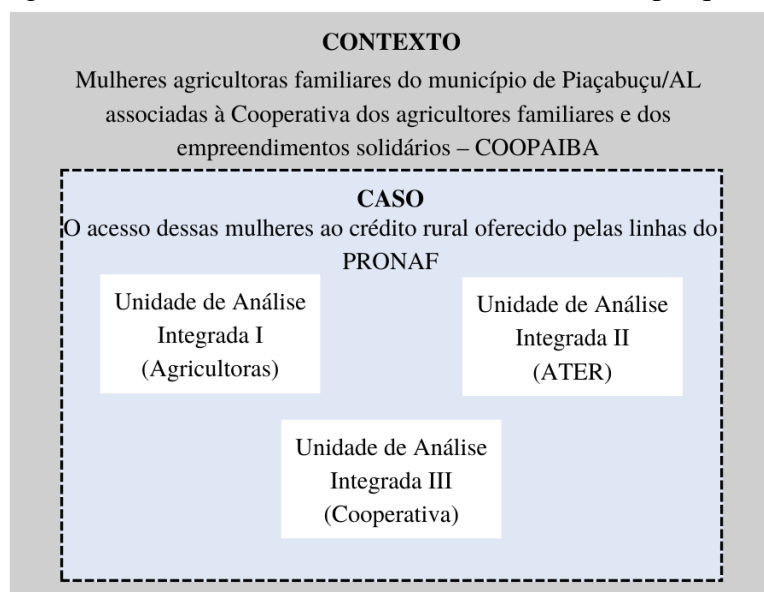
CONTEXTO

Mulheres agricultoras familiares do município de Piaçabuçu/AL associadas à Cooperativa dos agricultores familiares e dos empreendimentos solidários – COOPAIBA

CASO

O acesso dessas mulheres ao crédito rural oferecido pelas linhas do PRONAF

Unidade de Análise Integrada I (Agricultoras)

Unidade de Análise Integrada II (ATER)

Unidade de Análise Integrada III (Cooperativa)